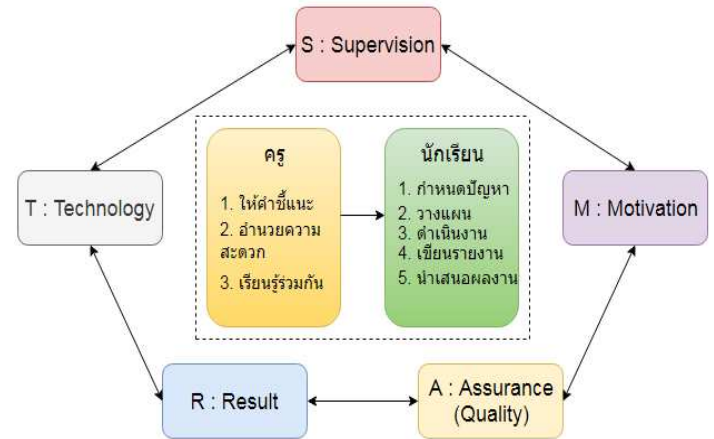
S : Supervision

T : Technology

ครู

1. ให้คำชี้แนะ
2. อำนวยความสะดวก
3. เรียนรู้ร่วมกัน

นักเรียน

1. กำหนดปัญหา
2. วางแผน
3. ดำเนินงาน
4. เขียนรายงาน
5. นำเสนอผลงาน

M : Motivation

R : Result

A : Assurance (Quality)